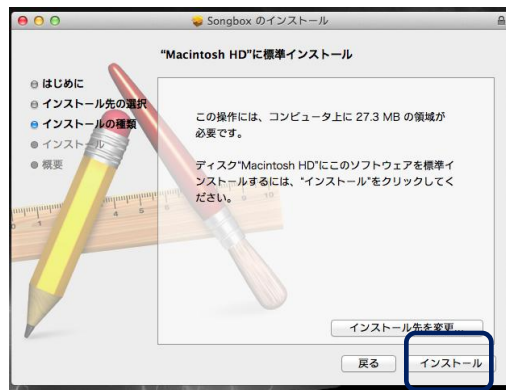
Songbox のインストール

"Macintosh HD"に標準インストール

はじめに
インストール先の選択
インストールの種類
インストール
概要

この操作には、コンピュータ上に 27.3 MB の領域が必要です。

ディスク"Macintosh HD"にこのソフトウェアを標準インストールするには、"インストール"をクリックしてください。

インストール先を変更...

戻る
インストール